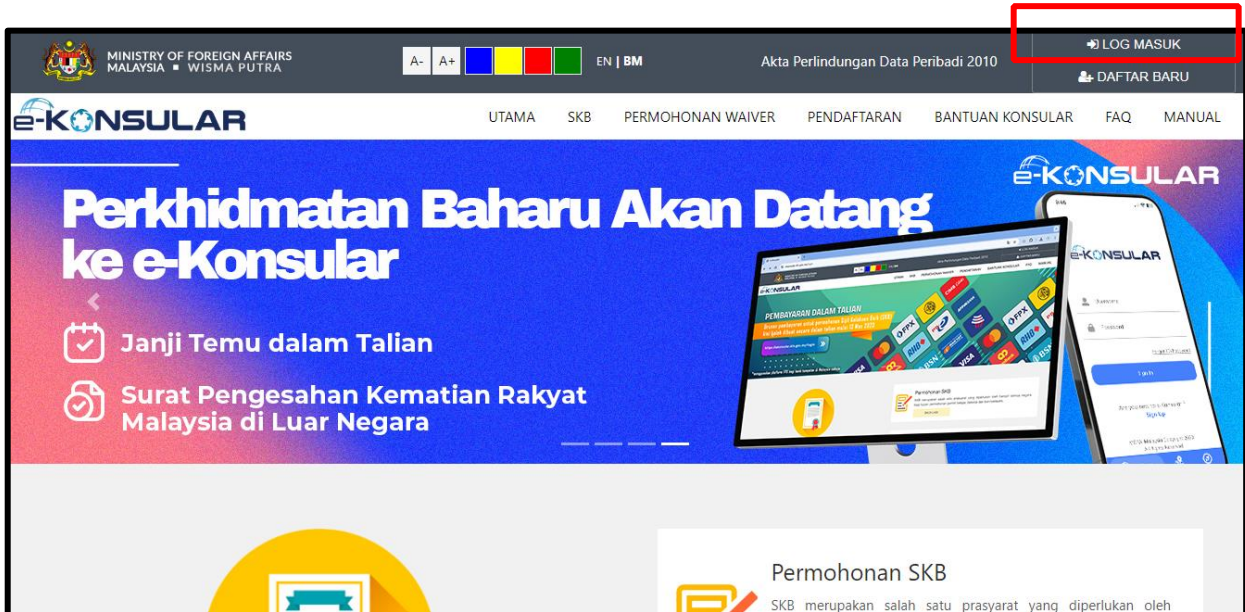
MINISTRY OF FOREIGN AFFAIRS
MALAYSIA ■ WISMA PUTRA

A- A+

EN | BM

Akta Perlindungan Data Peribadi 2010

LOG MASUK

DAFTAR BARU

e-KONSULAR

UTAMA SKB PERMOHONAN WAIVER PENDAFTARAN BANTUAN KONSULAR FAQ MANUAL

e-KONSULAR

Perkhidmatan Baharu Akan Datang ke e-Konsular

Janji Temu dalam Talian

Surat Pengesahan Kematian Rakyat Malaysia di Luar Negara

e-KONSULAR

PEMBAYARAN DALAM TALIAN

Permohonan SKB

Permohonan SKB

SKB merupakan salah satu prasyarat yang diperlukan oleh